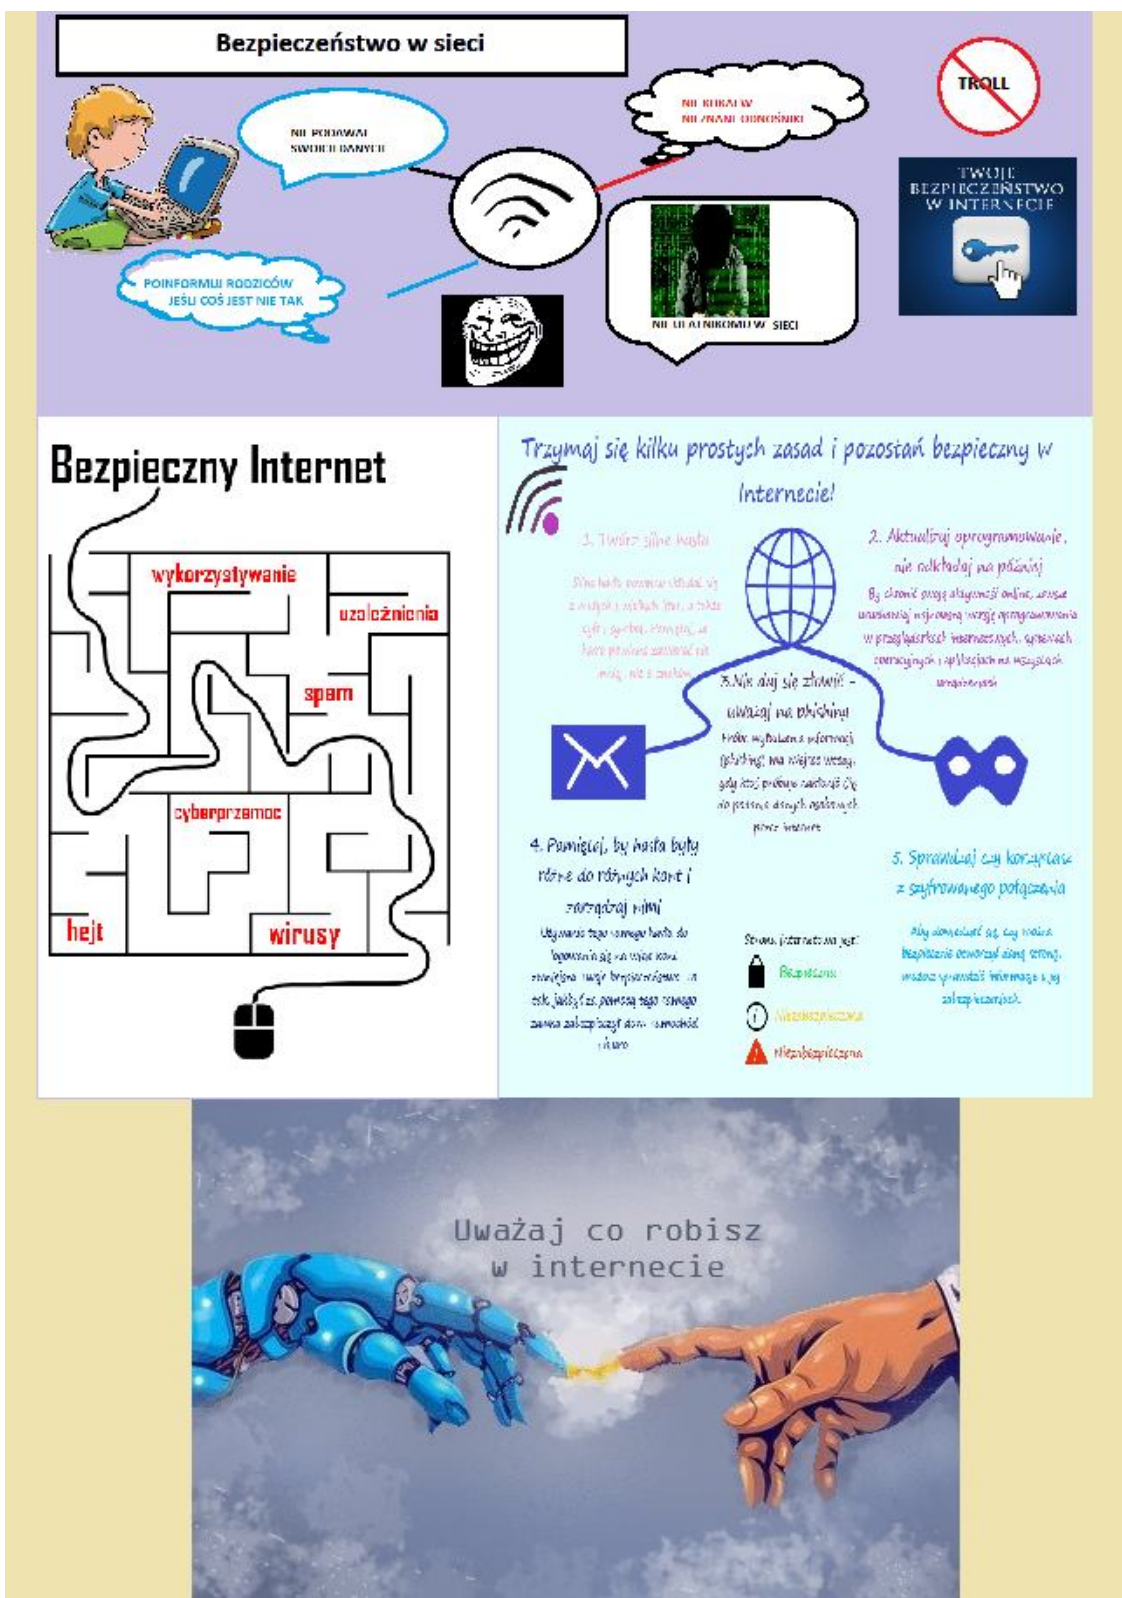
Bezpieczeństwo w sieci

NIE PODAWAJ SWOICH DANYCH

NIE KLIKAJ W NIEZNANE ODNOŚNIKI

TROLL

TWOJE BEZPIECZEŃSTWO W INTERNECIE

POINFORMUJ RODZICÓW JEŚLI COŚ JEST NIE TAK

NIE UFAJ NIKOMU W SIECI

Bezpieczny Internet

wykorzystywanie

uzależnienia

spam

cyberprzemoc

hejt

wirusy

Trzymaj się kilku prostych zasad i pozostań bezpieczny w Internecie!

1. Twórz silne hasła

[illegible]

2. Aktualizuj oprogramowanie, nie odkładaj na później

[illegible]

3. Nie daj się złowić - uważaj na phishing

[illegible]

4. Pamiętaj, by hasła były różne do różnych kont i zarządzaj nimi

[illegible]

5. Sprawdzaj czy korzystasz z szyfrowanego połączenia

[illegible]

Strona internetowa jest:

Bezpieczna

Niezabezpieczona

Niebezpieczna

Uważaj co robisz w internecie